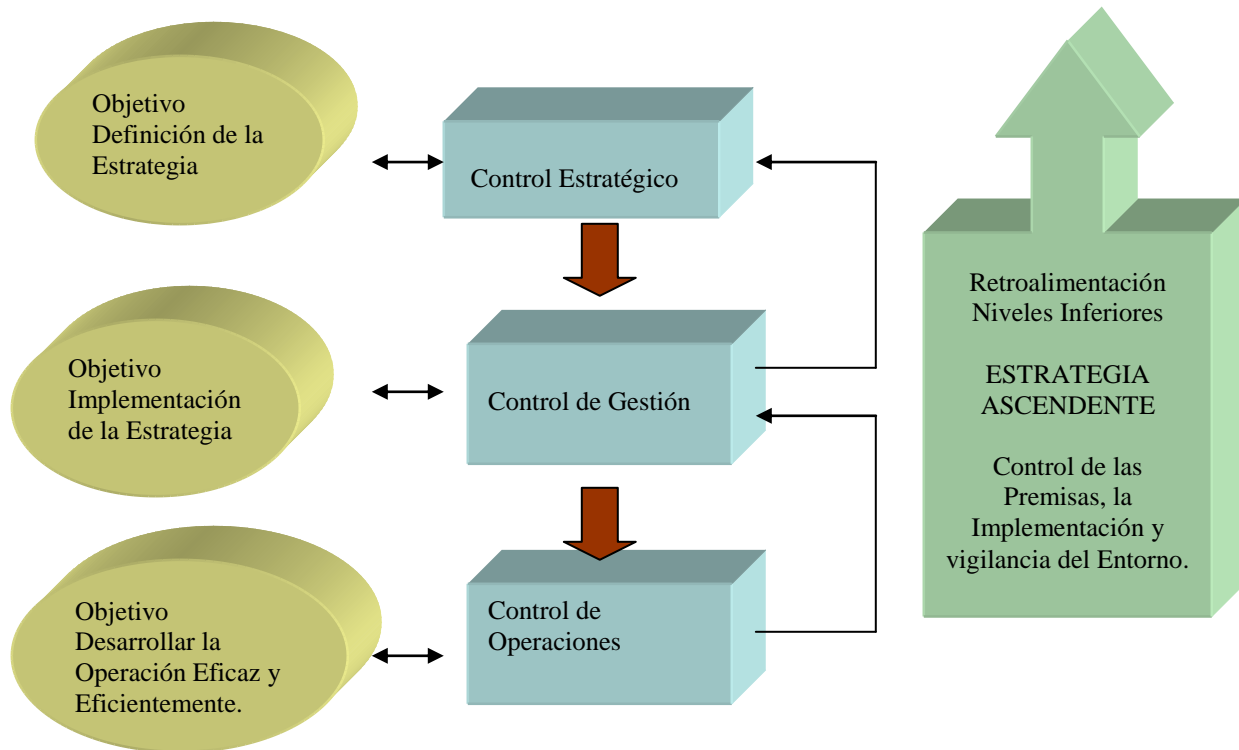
Objetivo
Definición de la
Estrategia

Control Estratégico

Objetivo
Implementación
de la Estrategia

Control de Gestión

Objetivo
Desarrollar la
Operación Eficaz y
Eficientemente.

Control de
Operaciones

Retroalimentación
Niveles Inferiores

ESTRATEGIA
ASCENDENTE

Control de las
Premisas, la
Implementación y
vigilancia del Entorno.